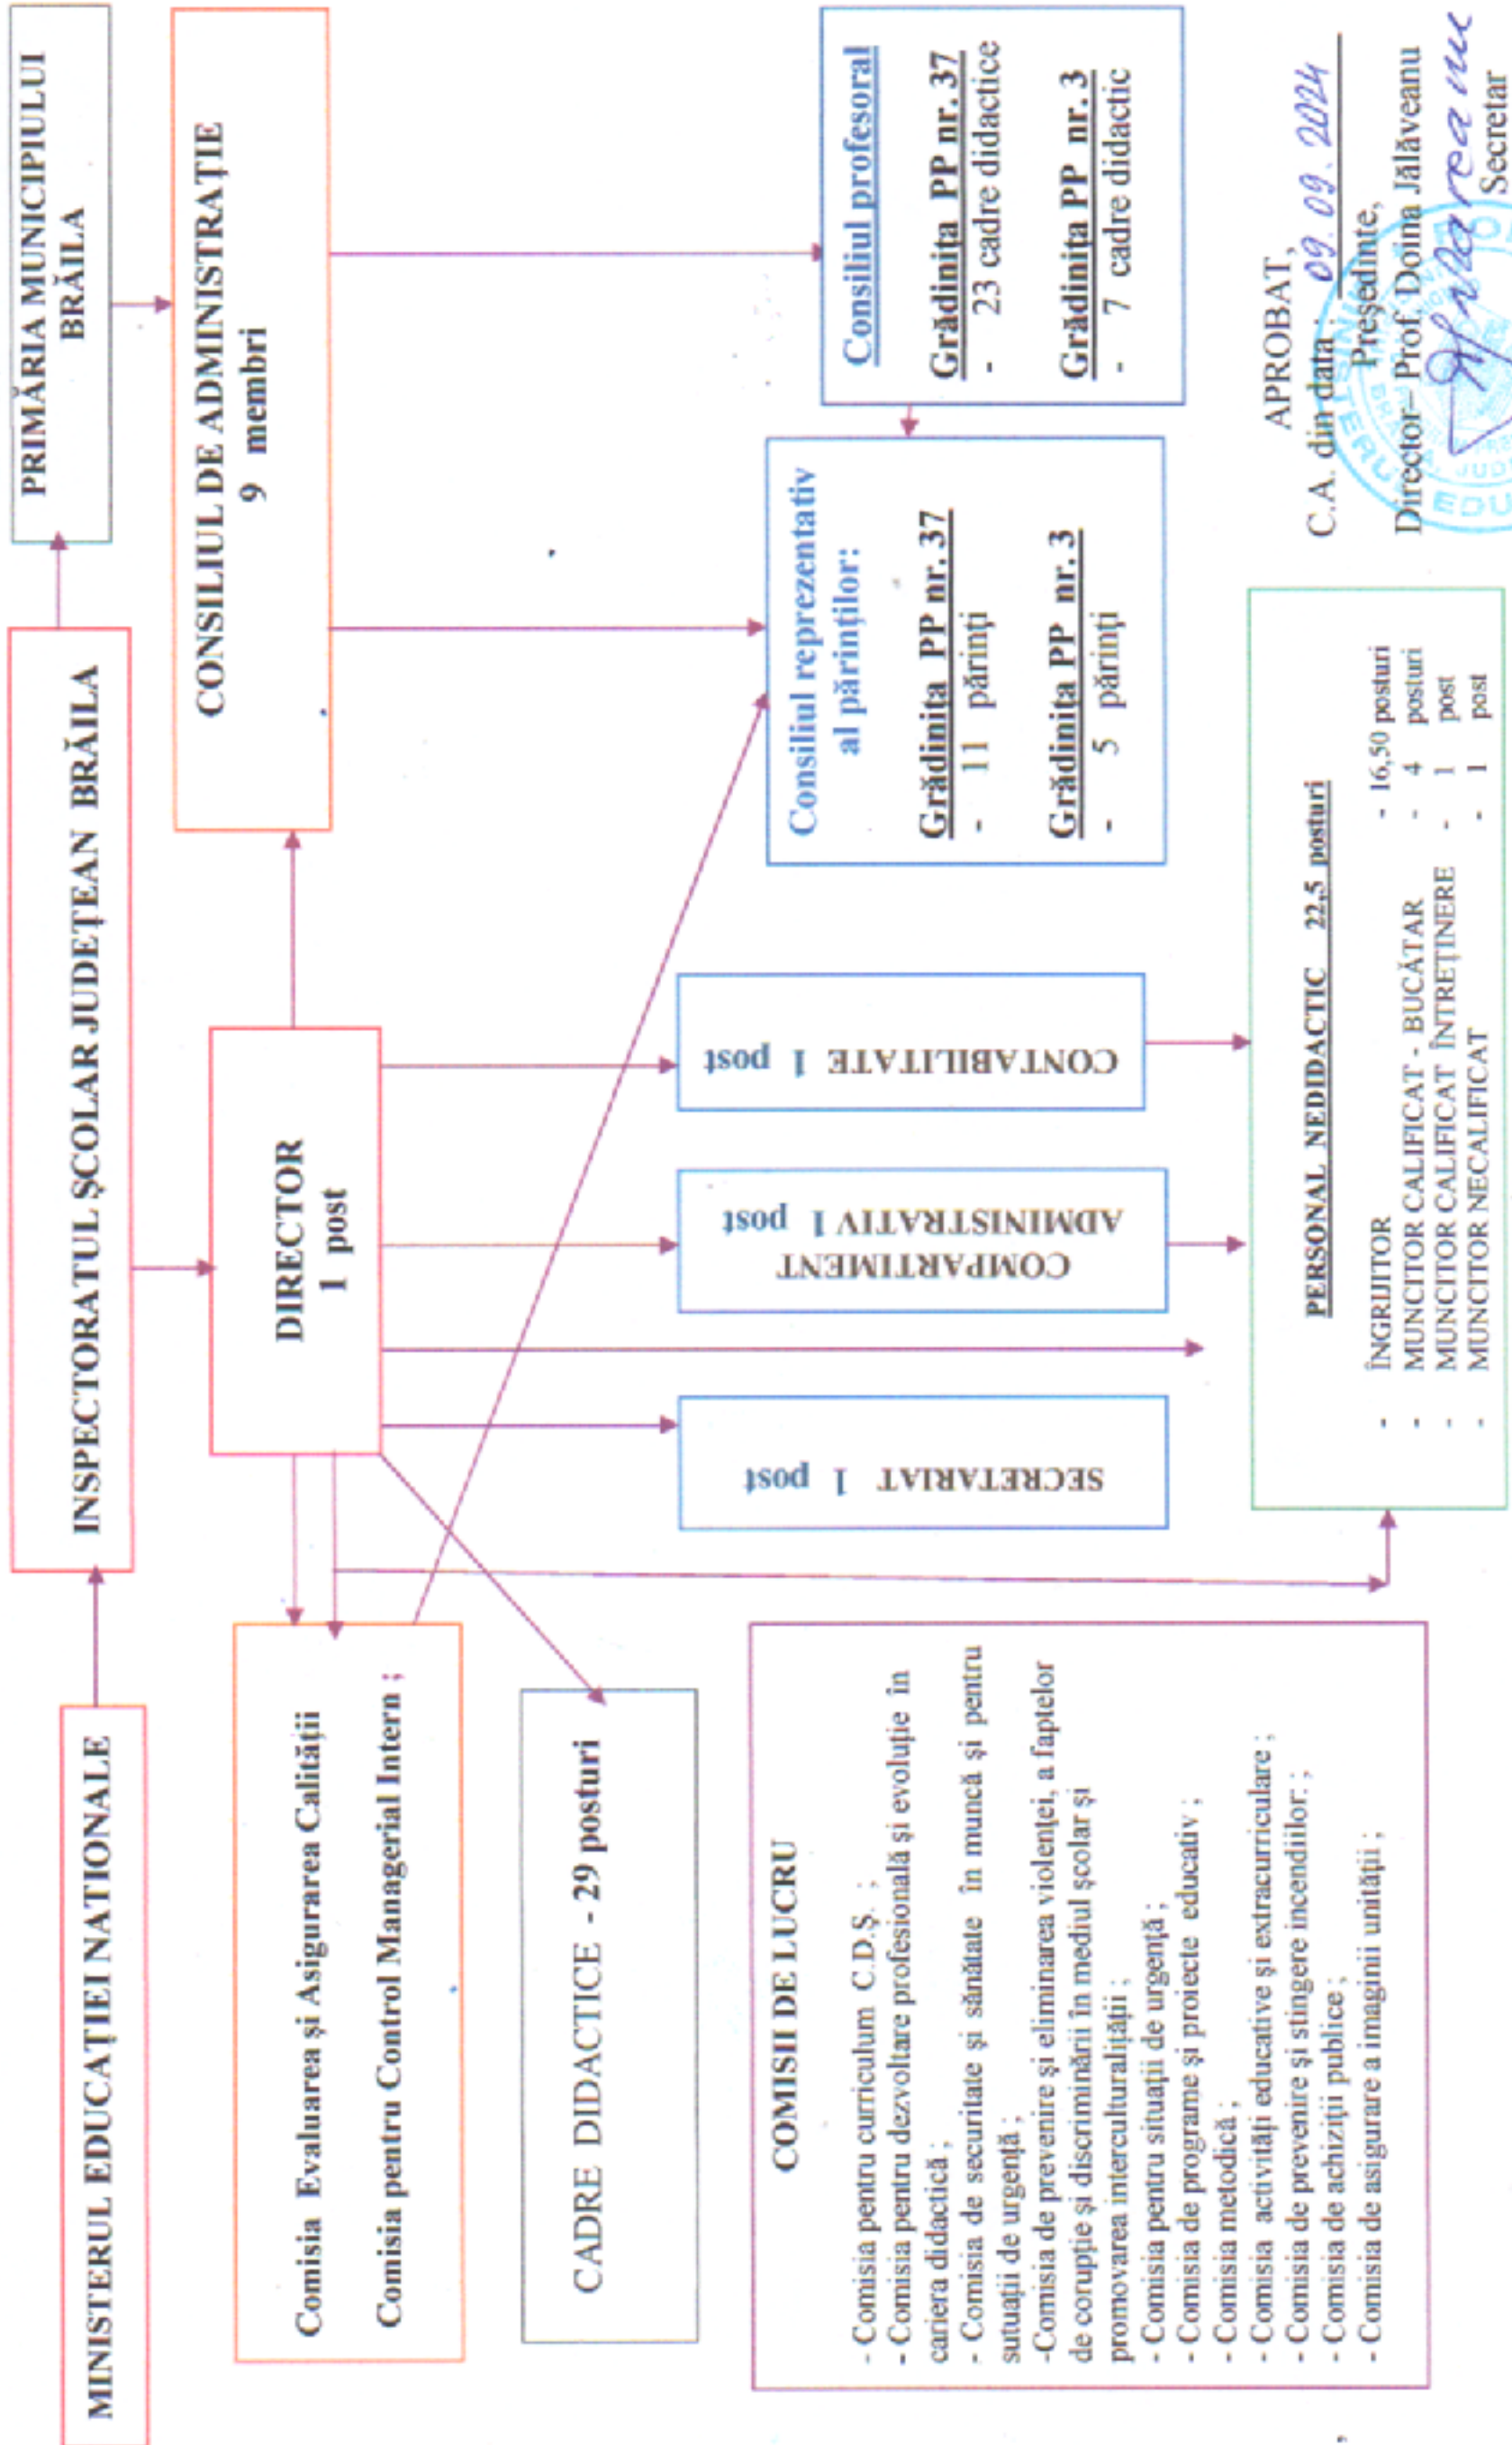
APROBAT,
C.A. din data 09.09.2024
Președinte,
Director- Prof. Doina Jalăveanu
Secretar

MINISTERUL EDUCAȚIEI NAȚIONALE

INSPECTORATUL ȘCOLAR JUDEȚEAN BRĂILA

PRIMĂRIA MUNICIPIULUI BRĂILA

CONSILIUL DE ADMINISTRAȚIE
9 membri

DIRECTOR
1 post

Consiliul profesoral
Grădinița PP nr. 37
- 23 cadre didactice
Grădinița PP nr. 3
- 7 cadre didactic

Consiliul reprezentativ al părinților:
Grădinița PP nr. 37
- 11 părinți
Grădinița PP nr. 3
- 5 părinți

CONTABILITATE 1 post

COMPARTIMENT ADMINISTRATIV 1 post

SECRETARIAT 1 post

PERSONAL NEDIDACTIC 22,5 posturi
- ÎNGRIJITOR - 16,50 posturi
- MUNCITOR CALIFICAT - BUCĂTAR - 4 posturi
- MUNCITOR CALIFICAT ÎNTREȚINERE - 1 post
- MUNCITOR NECALIFICAT - 1 post

Comisia Evaluarea și Asigurarea Calității
Comisia pentru Control Managerial Intern ;

CADRE DIDACTICE - 29 posturi

COMISII DE LUCRU
- Comisia pentru curriculum C.D.Ș. ;
- Comisia pentru dezvoltare profesională și evoluție în cariera didactică ;
- Comisia de securitate și sănătate în muncă și pentru situații de urgență ;
-Comisia de prevenire și eliminarea violenței, a faptelor de corupție și discriminării în mediul școlar și promovarea interculturalității ;
- Comisia pentru situații de urgență ;
- Comisia de programe și proiecte educativ ;
- Comisia metodică ;
- Comisia activități educative și extracurriculare ;
- Comisia de prevenire și stingere incendiilor ; ;
- Comisia de achiziții publice ;
- Comisia de asigurare a imaginii unității ;